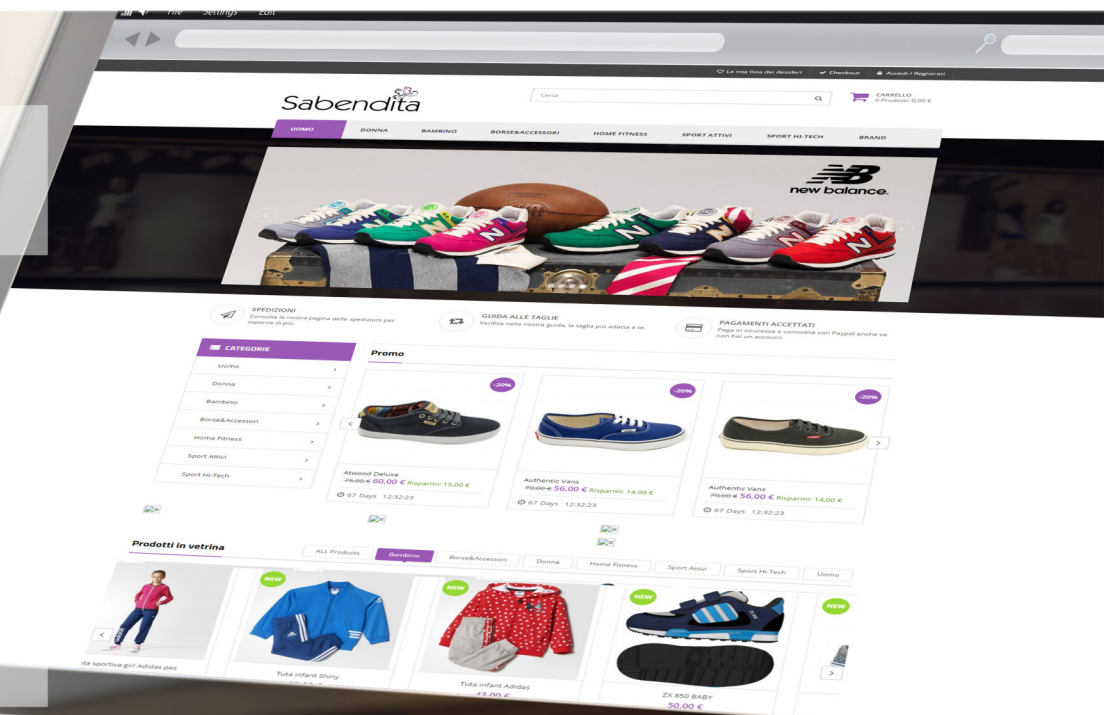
File Settings Edit

Le mia lista dei desideri Checkout Accedi / Registrati

Sabendita

Cerca

CARRELLO
0 Prodotti: 0,00 €

UOMO DONNA BAMBINO BORSE&ACCESSORI HOME FITNESS SPORT ATTIVI SPORT HI-TECH BRAND

new balance.

SPEDIZIONI
Consulta la nostra pagina delle spedizioni per saperne di più.

GUIDA ALLE TAGLIE
Verifica nella nostra guida, la taglia più adatta a te.

PAGAMENTI ACCETTATI
Paga in sicurezza e comodità con Paypal anche se non hai un account.

CATEGORIE
Uomo
Donna
Bambino
Borse&Accessori
Home Fitness
Sport Attivi
Sport Hi-Tech

Promo

-20%
Atwood Deluxe
75,00 € 60,00 € Risparmi: 15,00 €
67 Days 12:32:23

-20%
Authentic Vans
70,00 € 56,00 € Risparmi: 14,00 €
67 Days 12:32:23

-20%
Authentic Vans
70,00 € 56,00 € Risparmi: 14,00 €
67 Days 12:32:23

Prodotti in vetrina

ALL Products Bambino Borse&Accessori Donna Home Fitness Sport Attivi Sport Hi-Tech Uomo

NEW NEW NEW NEW

ta sportiva girl Adidas pas
Tuta infant Shiny
Tuta infant Adidas
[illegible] 42,00 €
ZX 850 BABY
50,00 €